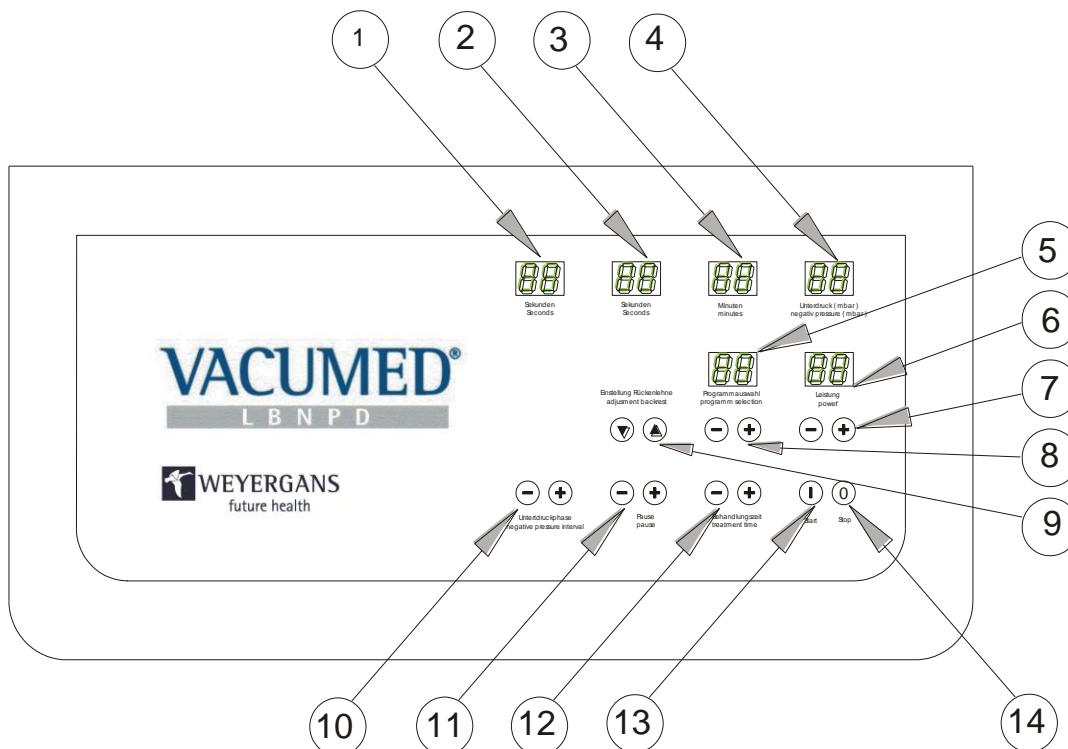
1 2 3 4

88 Sekunden Seconds

88 Sekunden Seconds

88 Minuten minutes

88 Unterdruck (mbar) negativ pressure (mbar)

5

6

VACUMED®
L B N P D

88 Programmauswahl programm selection

88 Leistung power

7

Einstellung Rückenlehne adjusment backrest

8

WEYERGANS
future health

9

Unterdruckphase negative pressure interval

Pause pause

Behandlungszeit treatment time

I Start

0 Stop

10 11 12 13 14